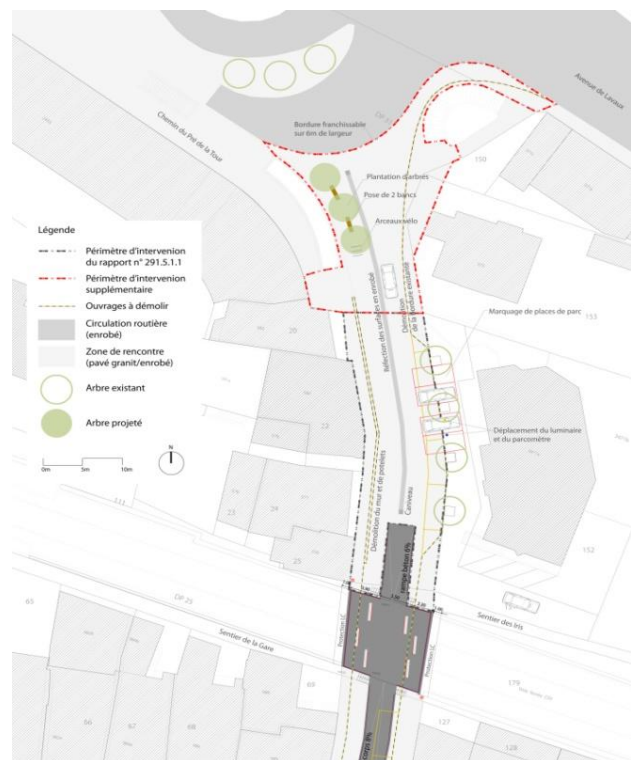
Avenue de Lavaux

Chemin du Pré de la Tour

Bordure franchissable sur 6m de largeur

150

Plantation d'arbres

Pose de 2 bancs

Arceaux vélo

Légende

Périmètre d'intervenion du rapport n° 291.5.1.1

Périmètre d'intervenion supplémentaire

Ouvrages à démolir

Circulation routière (enrobé)

Zone de rencontre (pavé granit/enrobé)

Arbre existant

Arbre projeté

0m 5m 10m

N

Réfection des surfaces en enrobé

Démolition de la bordure existante

Marquage de places de parc

153

20

22

Déplacement du luminaire et du parcomètre

Démolition du mur et de potelets

Caniveau

23

24

25

152

DP 25

Sentier des Iris

Sentier de la Gare

65

68

179

66

67

68

127

128